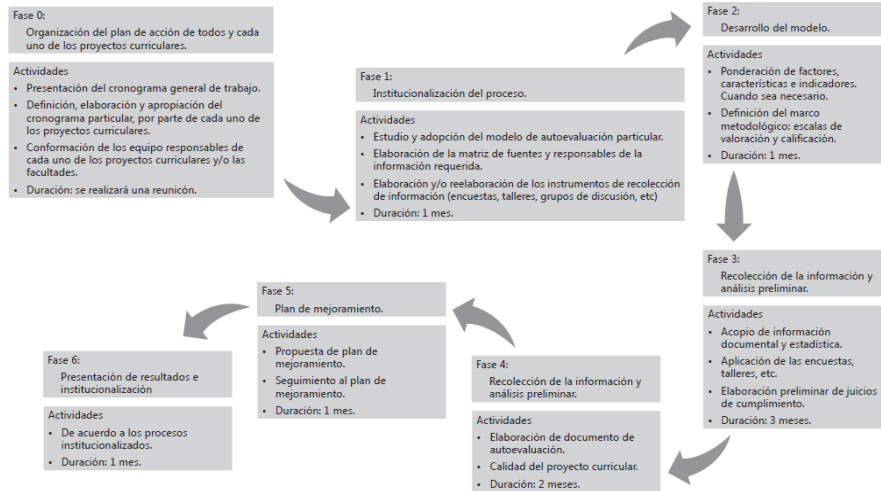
Fase 0:
Organización del plan de acción de todos y cada uno de los proyectos curriculares.

Actividades
- Presentación del cronograma general de trabajo.
- Definición, elaboración y apropiación del cronograma particular, por parte de cada uno de los proyectos curriculares.
- Conformación de los equipo responsables de cada uno de los proyectos curriculares y/o las facultades.
- Duración: se realizará una reunión.

Fase 1:
Institucionalización del proceso.

Actividades
- Estudio y adopción del modelo de autoevaluación particular.
- Elaboración de la matriz de fuentes y responsables de la información requerida.
- Elaboración y/o reelaboración de los instrumentos de recolección de información (encuestas, talleres, grupos de discusión, etc)
- Duración: 1 mes.

Fase 2:
Desarrollo del modelo.

Actividades
- Ponderación de factores, características e indicadores. Cuando sea necesario.
- Definición del marco metodológico: escalas de valoración y calificación.
- Duración: 1 mes.

Fase 3:
Recolección de la información y análisis preliminar.

Actividades
- Acopio de información documental y estadística.
- Aplicación de las encuestas, talleres, etc.
- Elaboración preliminar de juicios de cumplimiento.
- Duración: 3 meses.

Fase 4:
Recolección de la información y análisis preliminar.

Actividades
- Elaboración de documento de autoevaluación.
- Calidad del proyecto curricular.
- Duración: 2 meses.

Fase 5:
Plan de mejoramiento.

Actividades
- Propuesta de plan de mejoramiento.
- Seguimiento al plan de mejoramiento.
- Duración: 1 mes.

Fase 6:
Presentación de resultados e institucionalización

Actividades
- De acuerdo a los procesos institucionalizados.
- Duración: 1 mes.